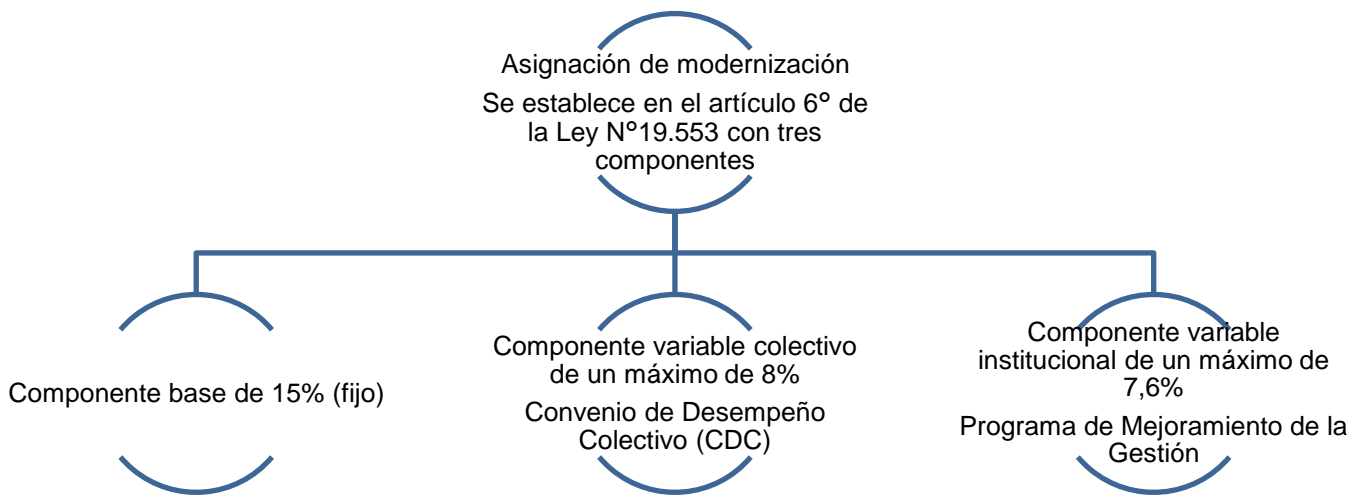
Asignación de modernización

Se establece en el artículo 6° de la Ley N°19.553 con tres componentes

Componente base de 15% (fijo)

Componente variable colectivo de un máximo de 8%

Convenio de Desempeño Colectivo (CDC)

Componente variable institucional de un máximo de 7,6%

Programa de Mejoramiento de la Gestión